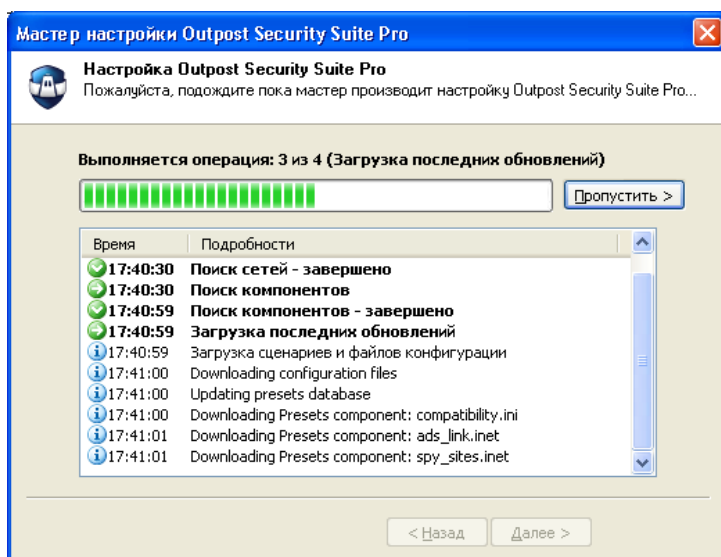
Мастер настройки Outpost Security Suite Pro

Настройка Outpost Security Suite Pro
Пожалуйста, подождите пока мастер производит настройку Outpost Security Suite Pro...

Выполняется операция: 3 из 4 (Загрузка последних обновлений)

Пропустить >

| Время | Подробности |
|---|---|
| 17:40:30 | Поиск сетей - завершено |
| 17:40:30 | Поиск компонентов |
| 17:40:59 | Поиск компонентов - завершено |
| 17:40:59 | Загрузка последних обновлений |
| 17:40:59 | Загрузка сценариев и файлов конфигурации |
| 17:41:00 | Downloading configuration files |
| 17:41:00 | Updating presets database |
| 17:41:00 | Downloading Presets component: compatibility.ini |
| 17:41:01 | Downloading Presets component: ads_link.inet |
| 17:41:01 | Downloading Presets component: spy_sites.inet |

< Назад    Далее >